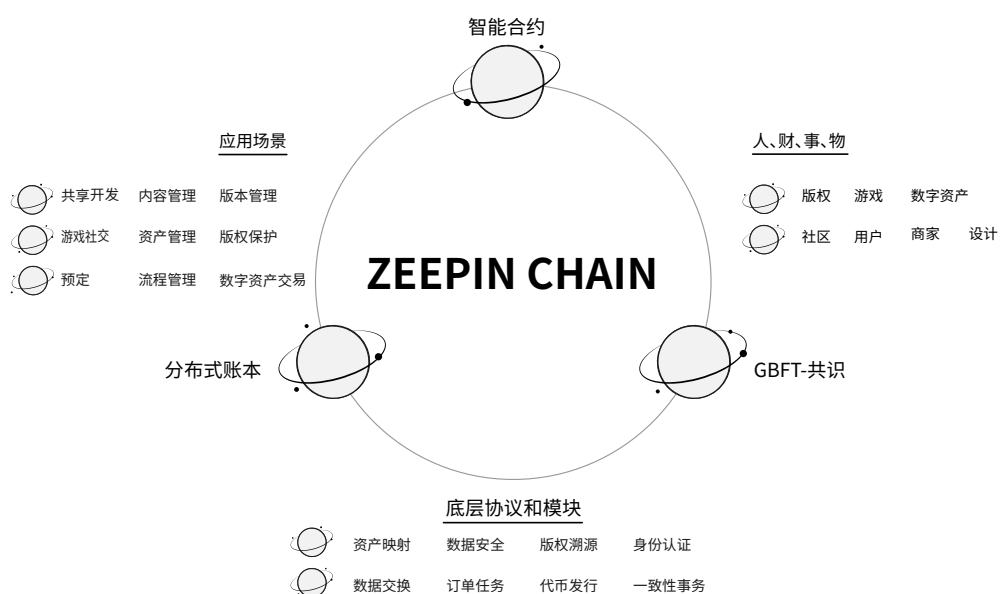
智能合约

应用场景

共享开发 内容管理 版本管理
游戏社交 资产管理 版权保护
预定 流程管理 数字资产交易

人、财、事、物

版权 游戏 数字资产
社区 用户 商家 设计

ZEEPIN CHAIN

分布式账本

GBFT-共识

底层协议和模块

资产映射 数据安全 版权溯源 身份认证
数据交换 订单任务 代币发行 一致性事务